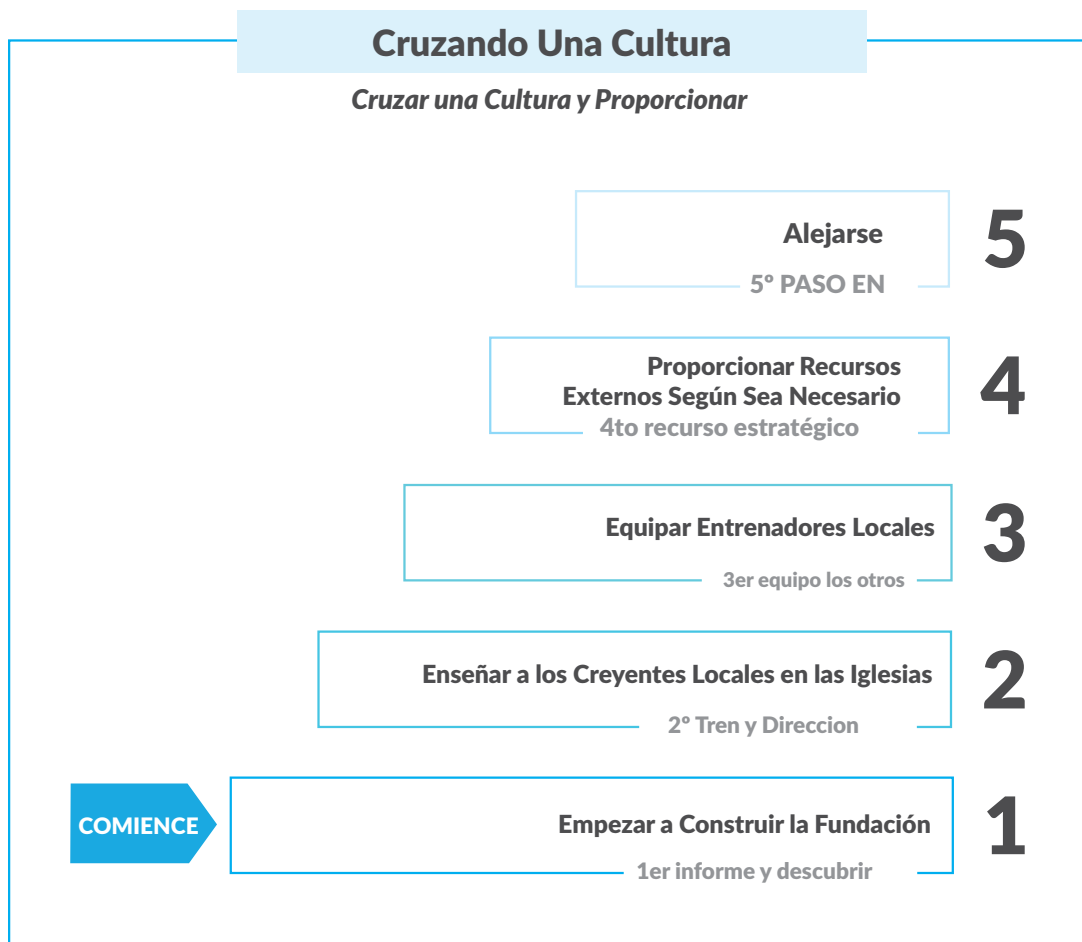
Cruzando Una Cultura

Cruzar una Cultura y Proporcionar

Alejarse
5° PASO EN
5

Proporcionar Recursos Externos Según Sea Necesario
4to recurso estratégico
4

Equipar Entrenadores Locales
3er equipo los otros
3

Enseñar a los Creyentes Locales en las Iglesias
2° Tren y Direccion
2

COMIENCE

Empezar a Construir la Fundación
1er informe y descubrir
1